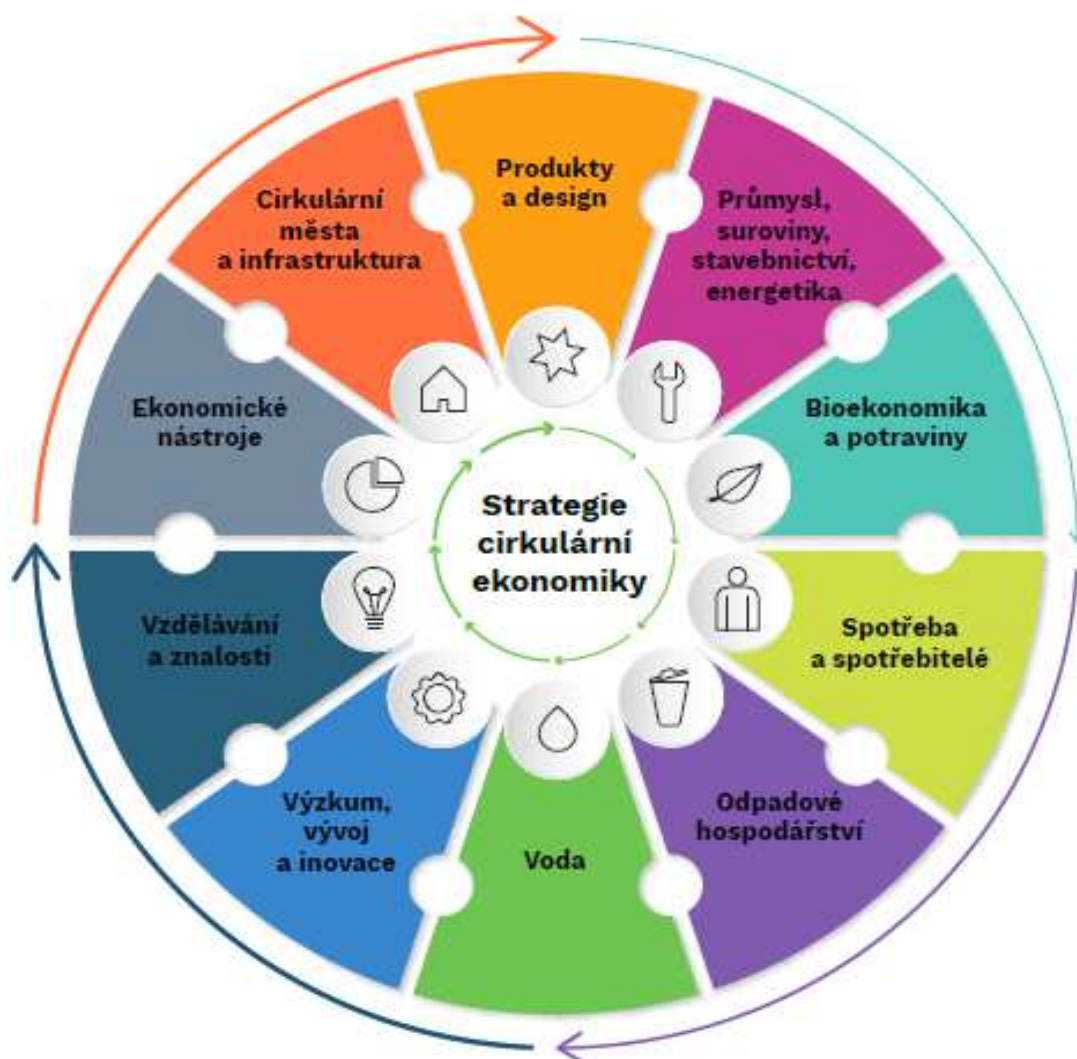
Strategie cirkulární ekonomiky

Produkty a design

Průmysl, suroviny, stavebnictví, energetika

Bioekonomika a potraviny

Spotřeba a spotřebitelé

Odpadové hospodářství

Voda

Výzkum, vývoj a inovace

Vzdělávání a znalosti

Ekonomické nástroje

Cirkulární města a infrastruktura